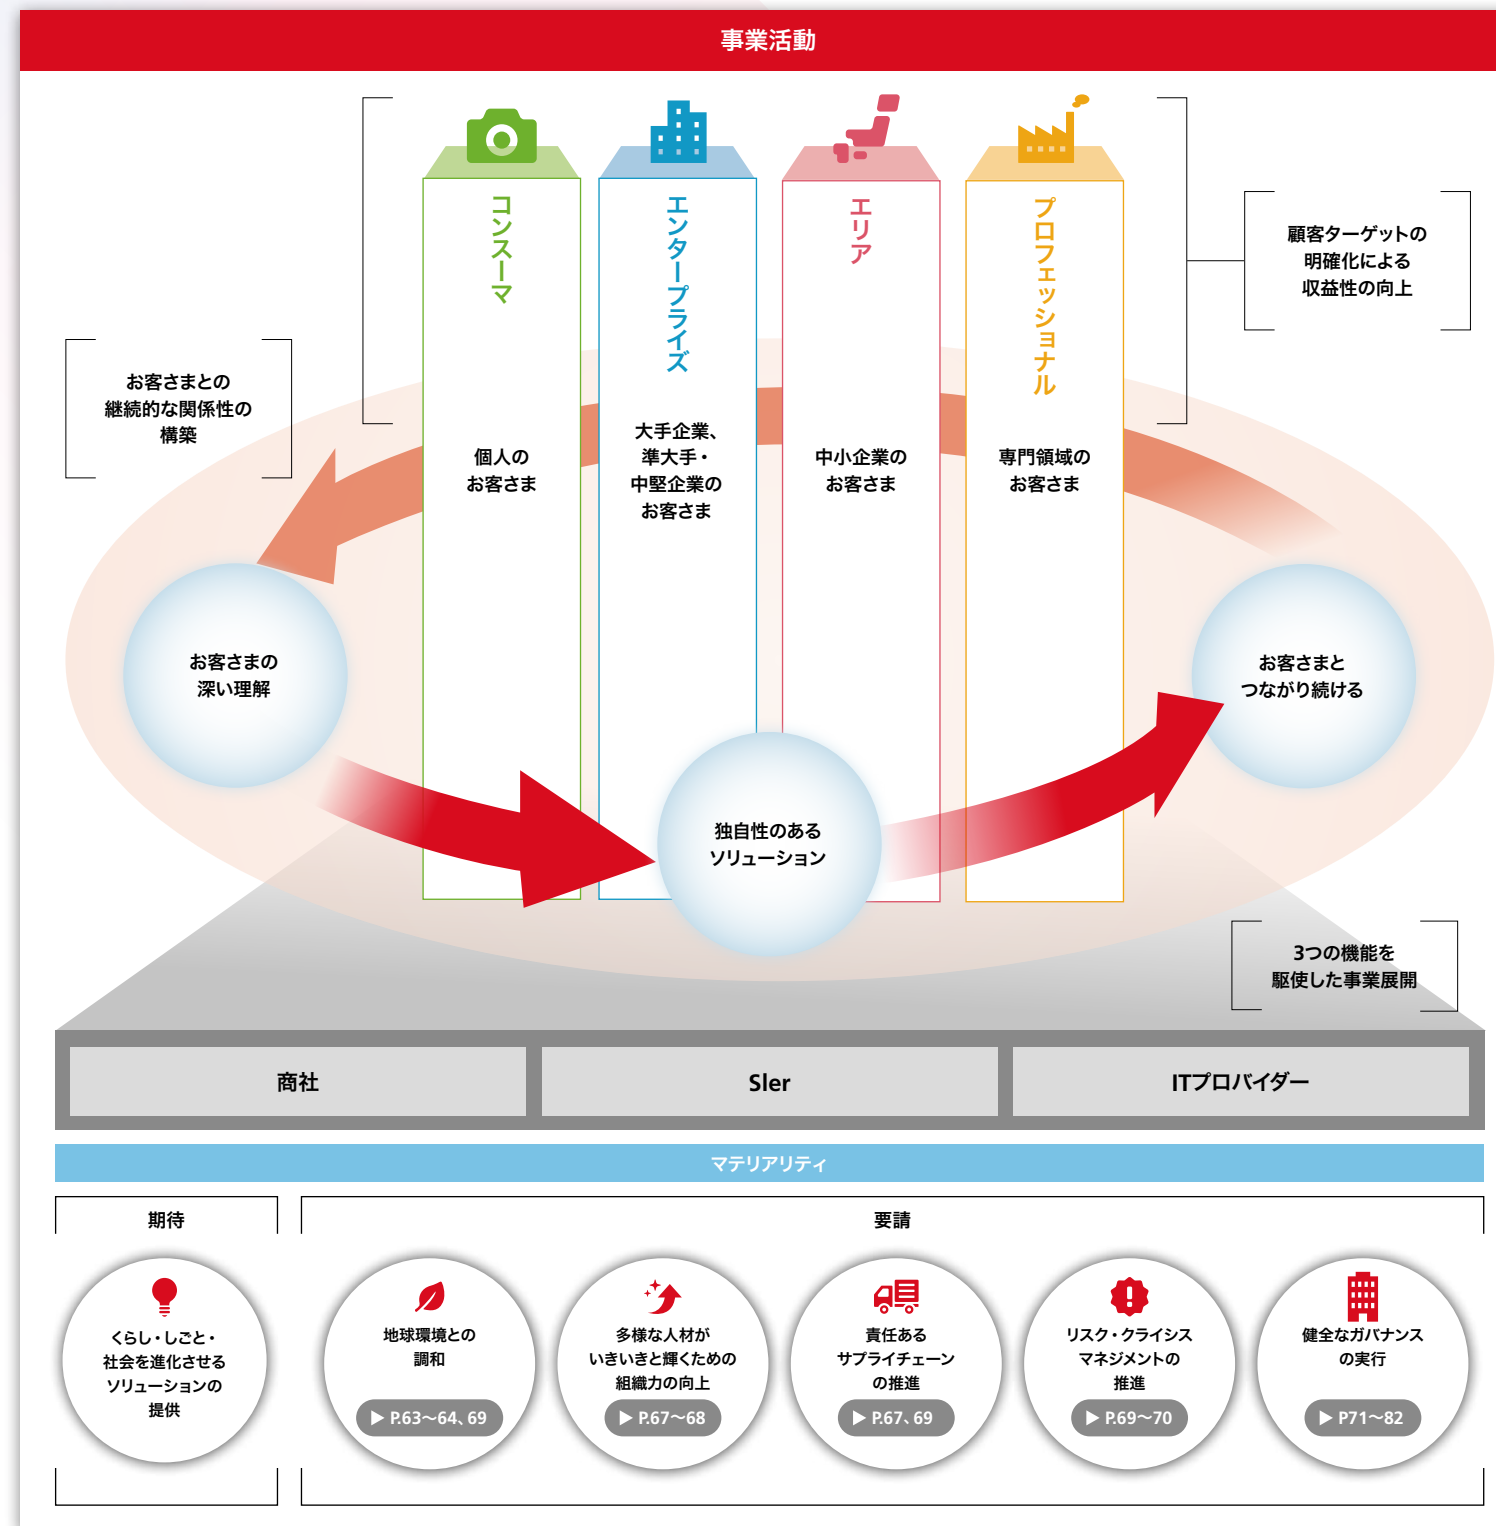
事業活動

コンスーマ

個人の
お客さま

エンタープライズ

大手企業、
準大手・
中堅企業の
お客さま

エリア

中小企業の
お客さま

プロフェッショナル

専門領域の
お客さま

顧客ターゲットの
明確化による
収益性の向上

お客さまとの
継続的な関係性の
構築

お客さまの
深い理解

独自性のある
ソリューション

お客さまと
つながり続ける

3つの機能を
駆使した事業展開

商社

SIer

ITプロバイダー

マテリアリティ

期待

要請

くらし・しごと・
社会を進化させる
ソリューションの
提供

地球環境との
調和
▶ P.63〜64、69

多様な人材が
いきいきと輝くための
組織力の向上
▶ P.67〜68

責任ある
サプライチェーン
の推進
▶ P.67、69

リスク・クライシス
マネジメントの
推進
▶ P.69〜70

健全なガバナンス
の実行
▶ P71〜82